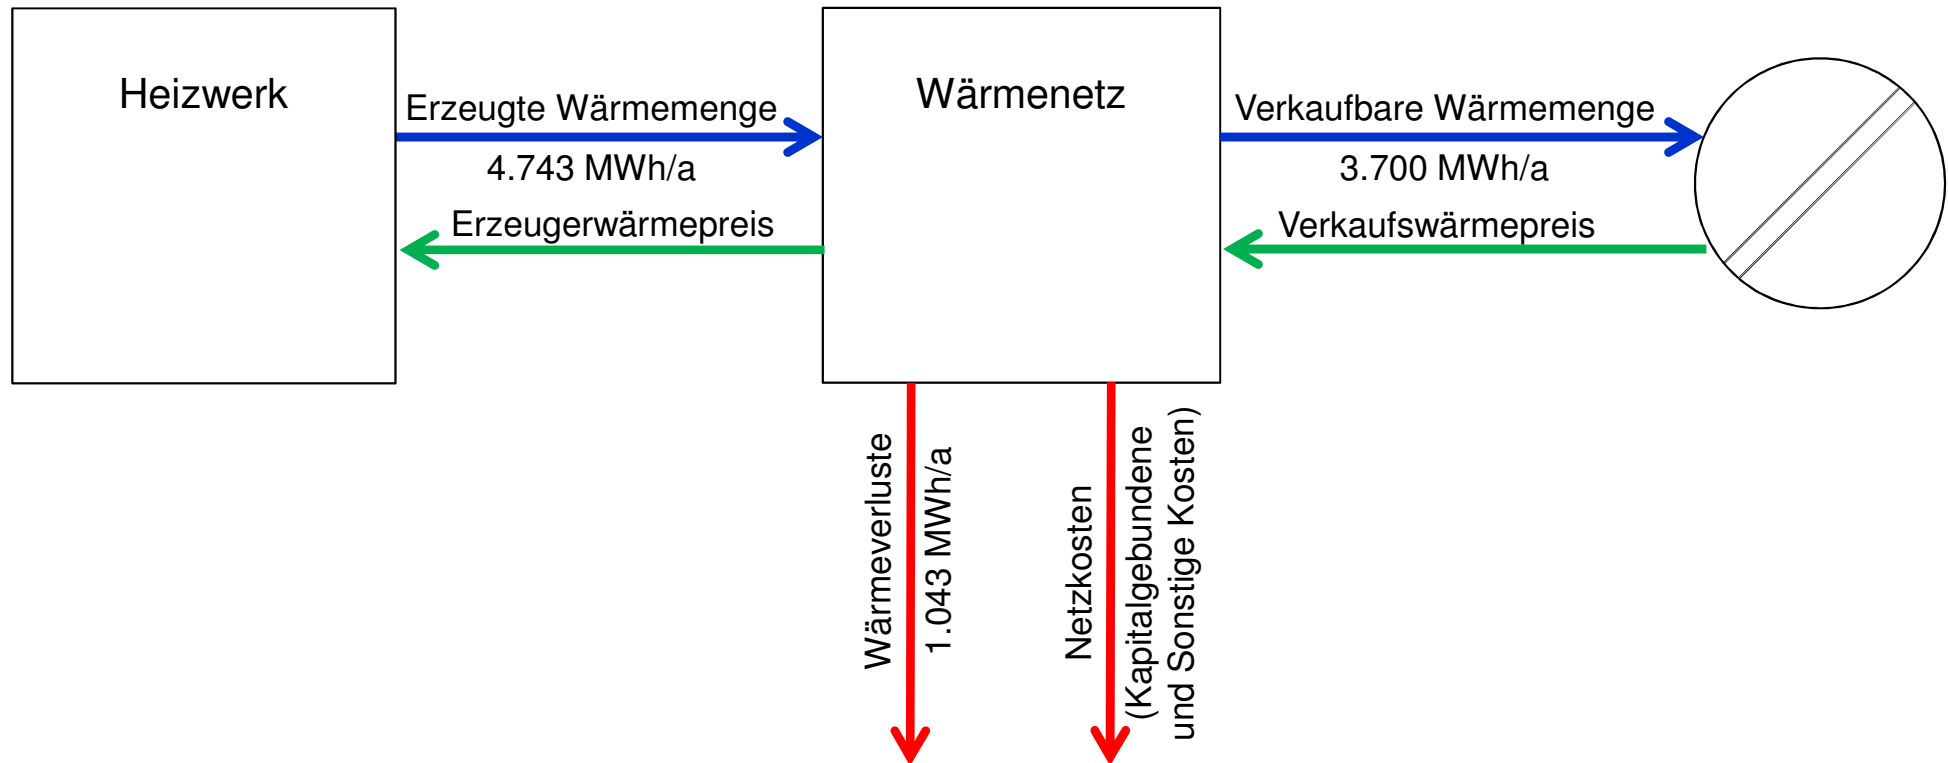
Heizwerk

Erzeugte Wärmemenge

4.743 MWh/a

Erzeugerwärmepreis

Wärmenetz

Verkaufbare Wärmemenge

3.700 MWh/a

Verkaufswärmepreis

Wärmeverluste

1.043 MWh/a

Netzkosten
(Kapitalgebundene
und Sonstige Kosten)